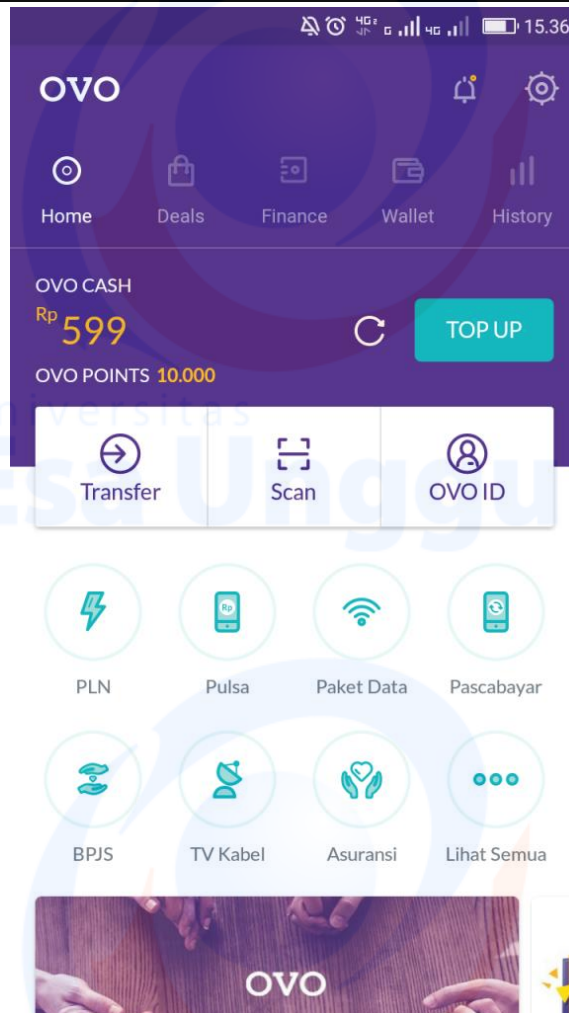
4G 4G 15.36

OVO

Home Deals Finance Wallet History

OVO CASH
Rp 599
OVO POINTS 10.000

TOP UP

Universitas
Esa Unggul

Transfer Scan OVO ID

PLN Pulsa Paket Data Pascabayar

BPJS TV Kabel Asuransi Lihat Semua

OVO